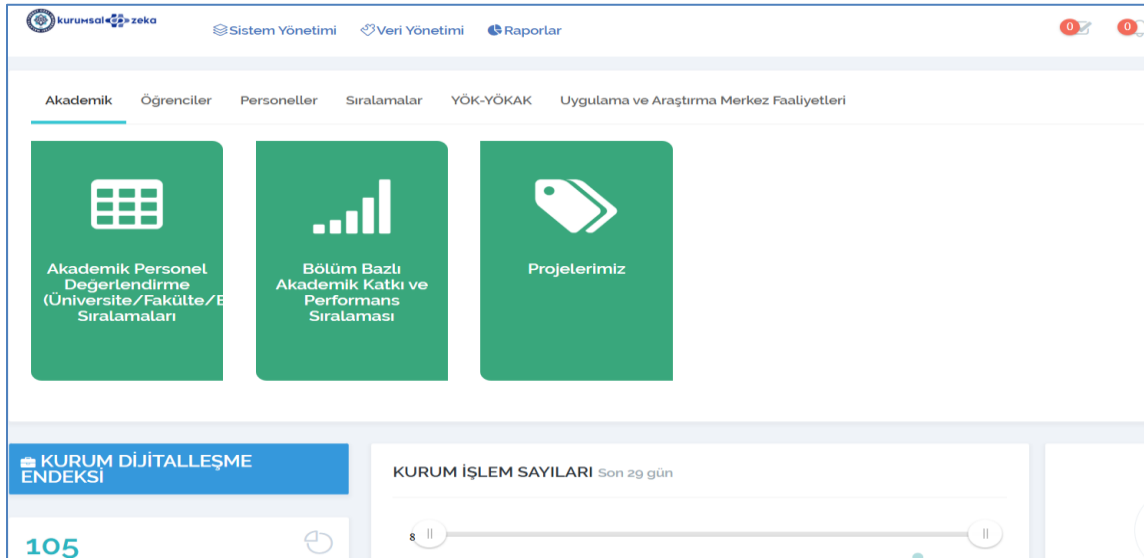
kurumsal zeka

Sistem Yönetimi Veri Yönetimi Raporlar

0 0

Akademik Öğrenciler Personeller Sıralamalar YÖK-YÖKAK Uygulama ve Araştırma Merkez Faaliyetleri

Akademik Personel Değerlendirme (Üniversite/Fakülte/B Sıralamaları

Bölüm Bazlı Akademik Katkı ve Performans Sıralaması

Projelerimiz

KURUM DİJİTALLEŞME ENDEKSİ

105

KURUM İŞLEM SAYILARI Son 29 gün

8